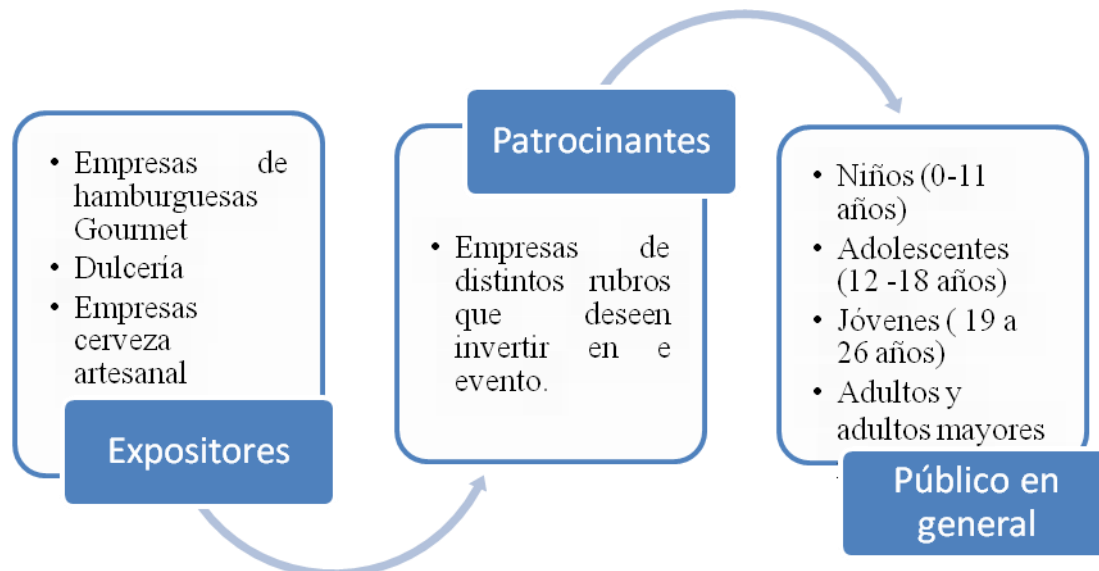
- Empresas de hamburguesas Gourmet
- Dulcería
- Empresas cerveza artesanal

Expositores

Patrocinantes

- Empresas de distintos rubros que deseen invertir en e evento.

- Niños (0-11 años)
- Adolescentes (12 -18 años)
- Jóvenes ( 19 a 26 años)
- Adultos y adultos mayores

Público en general